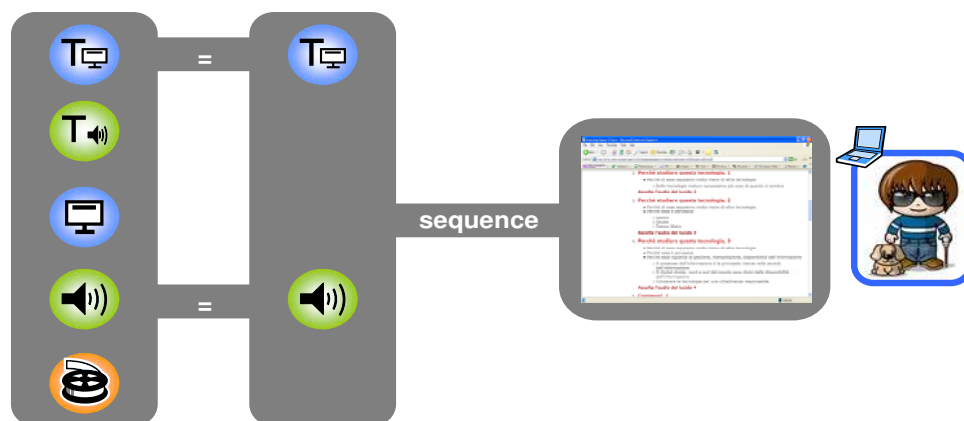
=

=

sequence

Perché studiare questa tecnologia, 1

Perché studiare questa tecnologia, 2

Ascolta l'audio del lucido 2

Perché studiare questa tecnologia, 3

Ascolta l'audio del lucido 3

Ascolta l'audio del lucido 4

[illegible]